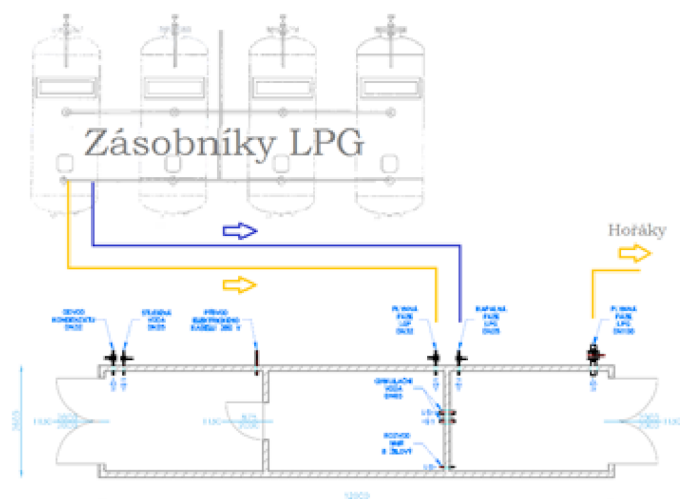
Zásobníky LPG

Hořáky

ODVOD KONDENZÁTU DN20

STUDENÁ VODA DN25

PŘÍVOD ELEKTRICKÉHO KABELU 380 V

PLYNNÁ FÁZE LPG DN32

KAPALNÁ FÁZE LPG DN25

PLYNNÁ FÁZE LPG DN100

CIRKULAČNÍ VODA DN65

ROZVOD NN/VN K ZÁLOHY

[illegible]

12000